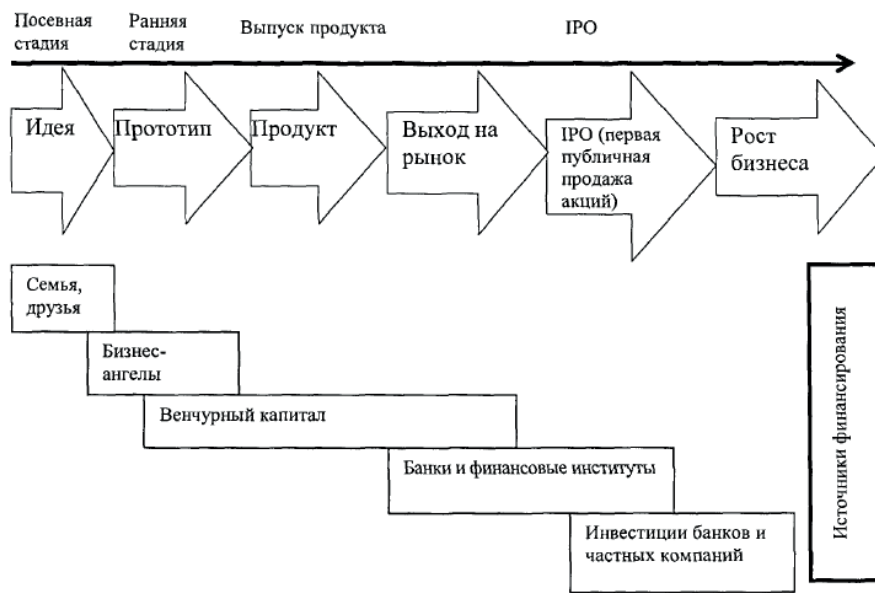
Посевная стадия

Ранняя стадия

Выпуск продукта

IPO

Идея

Прототип

Продукт

Выход на рынок

IPO (первая публичная продажа акций)

Рост бизнеса

Семья, друзья

Бизнес-ангелы

Венчурный капитал

Банки и финансовые институты

Инвестиции банков и частных компаний

Источники финансирования